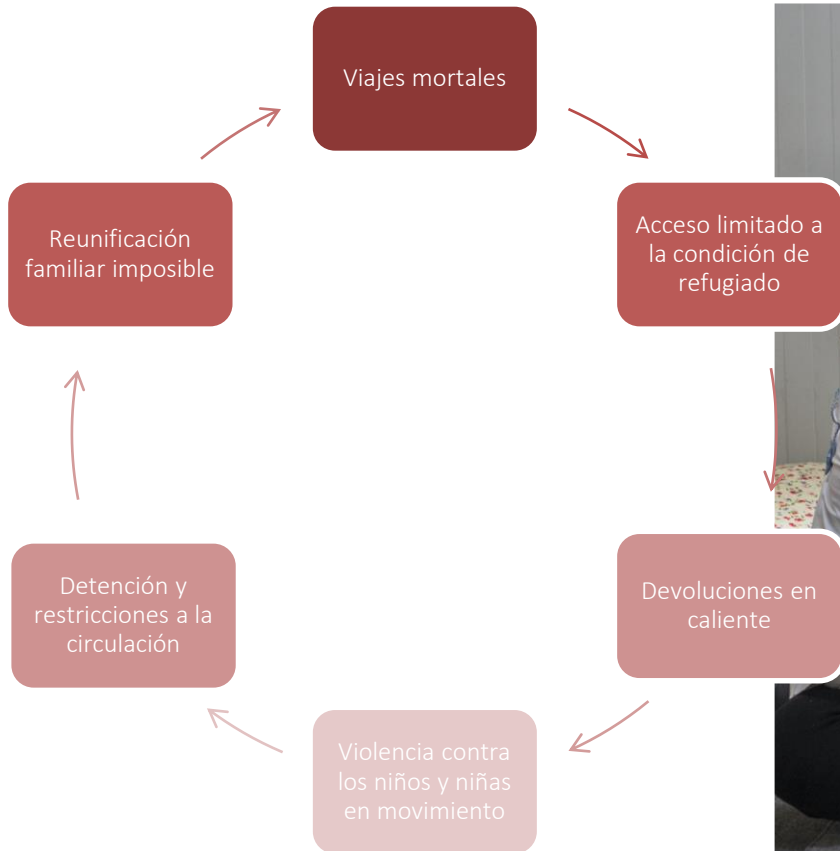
Viajes mortales

Acceso limitado a la condición de refugiado

Devoluciones en caliente

Violencia contra los niños y niñas en movimiento

Detención y restricciones a la circulación

Reunificación familiar imposible